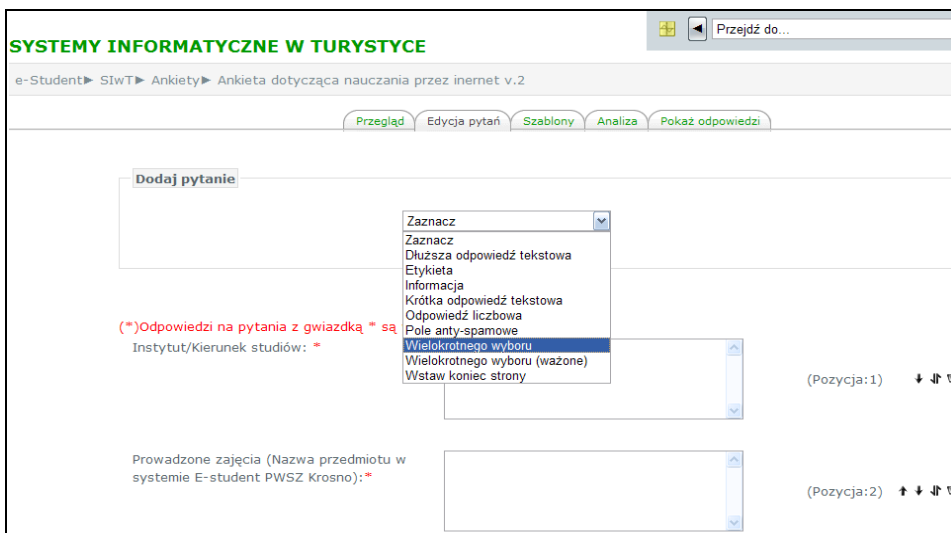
Przejdź do...

SYSTEMY INFORMATYCZNE W TURYSTYCE

e-Student ▶ SIwT ▶ Ankiety ▶ Ankieta dotycząca nauczania przez inernet v.2

Przegląd | Edycja pytań | Szablony | Analiza | Pokaż odpowiedzi

Dodaj pytanie

Zaznacz

Zaznacz
Dłuższa odpowiedź tekstowa
Etykieta
Informacja
Krótka odpowiedź tekstowa
Odpowiedź liczbowa
Pole anty-spamowe
Wielokrotnego wyboru
Wielokrotnego wyboru (ważone)
Wstaw koniec strony

(*)Odpowiedzi na pytania z gwiazdką * są

Instytut/Kierunek studiów: *

(Pozycja:1)

Prowadzone zajęcia (Nazwa przedmiotu w systemie E-student PWSZ Krosno):*

(Pozycja:2)